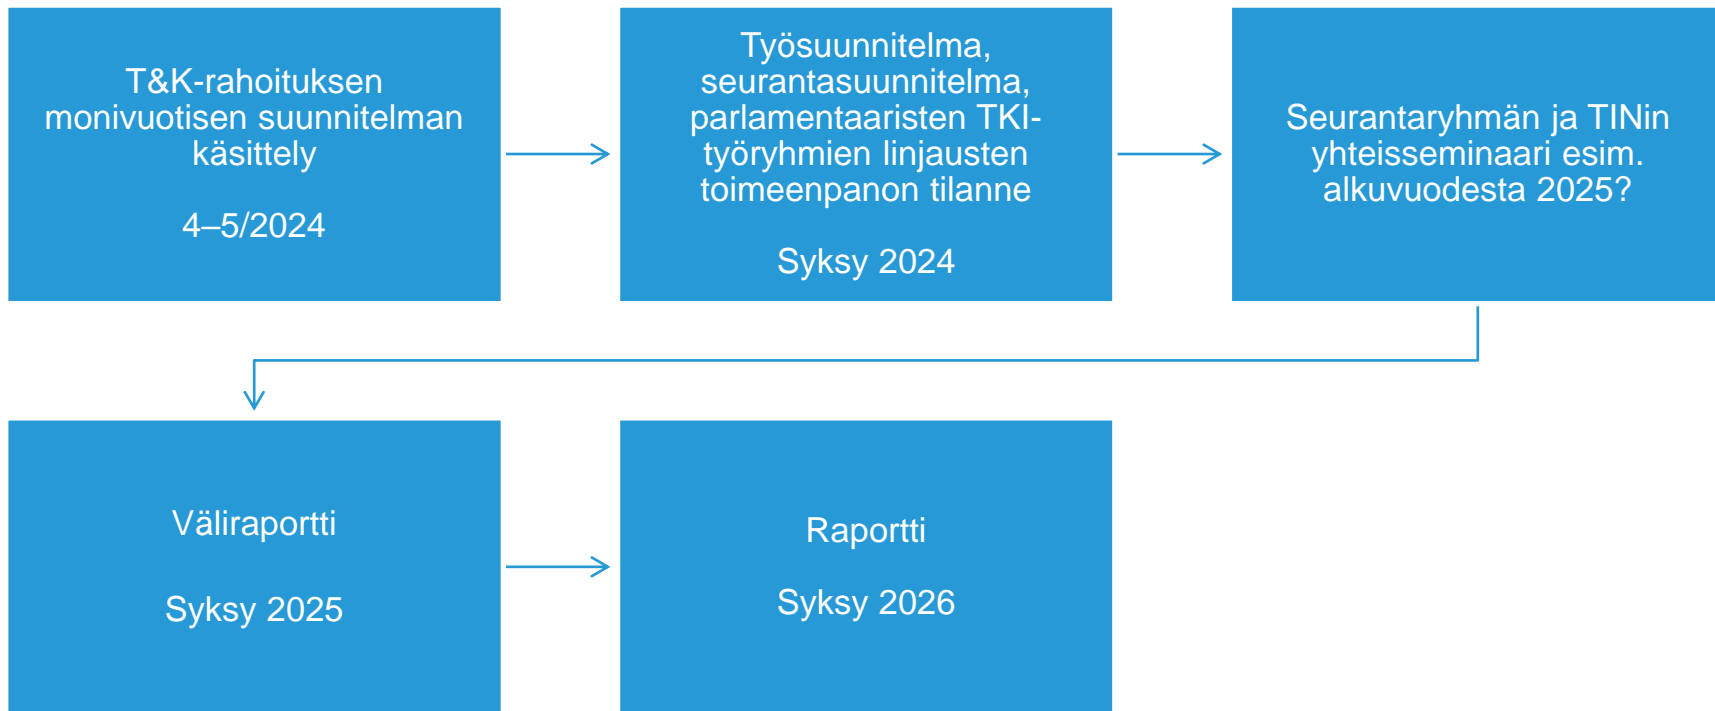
T&K-rahoituksen monivuotisen suunnitelman käsittely

4–5/2024

Työsuunnitelma, seurantasuunnitelma, parlamentaaristen TKI-työryhmien linjausten toimeenpanon tilanne

Syksy 2024

Seurantaryhmän ja TINin yhteisseminaari esim. alkuvuodesta 2025?

Väliraportti

Syksy 2025

Raportti

Syksy 2026